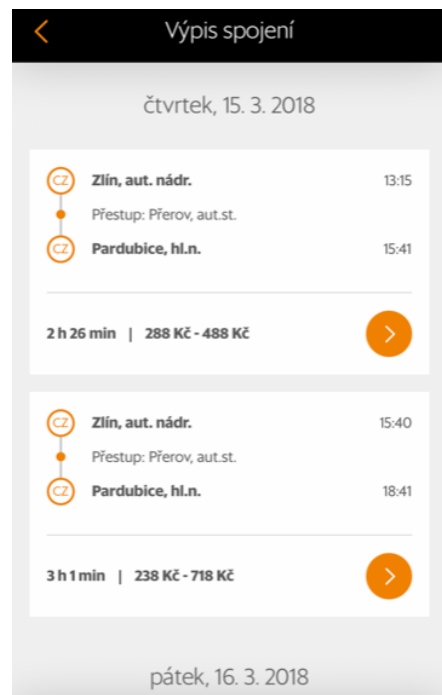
Výpis spojení

čtvrtek, 15. 3. 2018

CZ Zlín, aut. nádr. 13:15
Přestup: Přerov, aut.st.
CZ Pardubice, hl.n. 15:41

2 h 26 min | 288 Kč - 488 Kč

CZ Zlín, aut. nádr. 15:40
Přestup: Přerov, aut.st.
CZ Pardubice, hl.n. 18:41

3 h 1 min | 238 Kč - 718 Kč

pátek, 16. 3. 2018